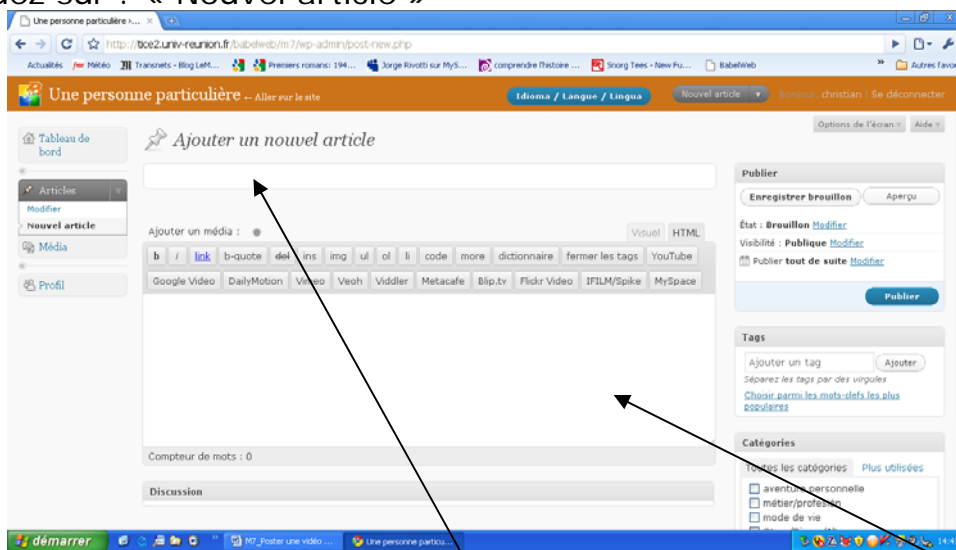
quez sur : « Nouvel article »

Une personne particulière › ... ×

http://tice2.univ-reunion.fr/babelweb/m7/wp-admin/post-new.php

Actualités Météo Transnets - Blog LeM... Premiers romans: 194... Jorge Rivotti sur MyS... comprendre l'histoire ... Snorg Tees - New Fu... BabelWeb Autres favoris

Une personne particulière ← Aller sur le site

Idioma / Langue / Lingua

Nouvel article

Bonjour, christian | Se déconnecter

Options de l'écran Aide

Tableau de bord

Articles

Modifier

Nouvel article

Média

Profil

Ajouter un nouvel article

Ajouter un média :

Visuel HTML

b i link b-quote del ins img ul ol li code more dictionnaire fermer les tags YouTube

Google Video DailyMotion Video Veoh Viddler Metacafe Blip.tv Flickr Video IFILM/Spike MySpace

Compteur de mots : 0

Discussion

Publier

Enregistrer brouillon Aperçu

État : Brouillon Modifier

Visibilité : Publique Modifier

Publier tout de suite Modifier

Publier

Tags

Ajouter un tag Ajouter

Séparez les tags par des virgules

Choisir parmi les mots-clefs les plus populaires

Catégories

Toutes les catégories Plus utilisées

aventure personnelle

métier/profession

mode de vie

démarrer

M7_Poster une vidéo ...

Une personne particu...

14:4